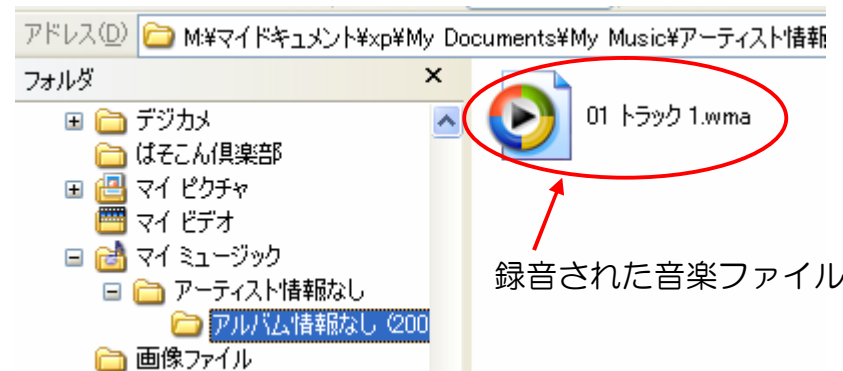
アドレス(D) M:¥マイドキュメント¥xp¥My Documents¥My Music¥アーティスト情報

フォルダ ×

デジカメ
はそこん倶楽部
マイ ピクチャ
マイ ビデオ
マイ ミュージック
アーティスト情報なし
アルバム情報なし (200
画像ファイル

01 トラック 1.wma

録音された音楽ファイル